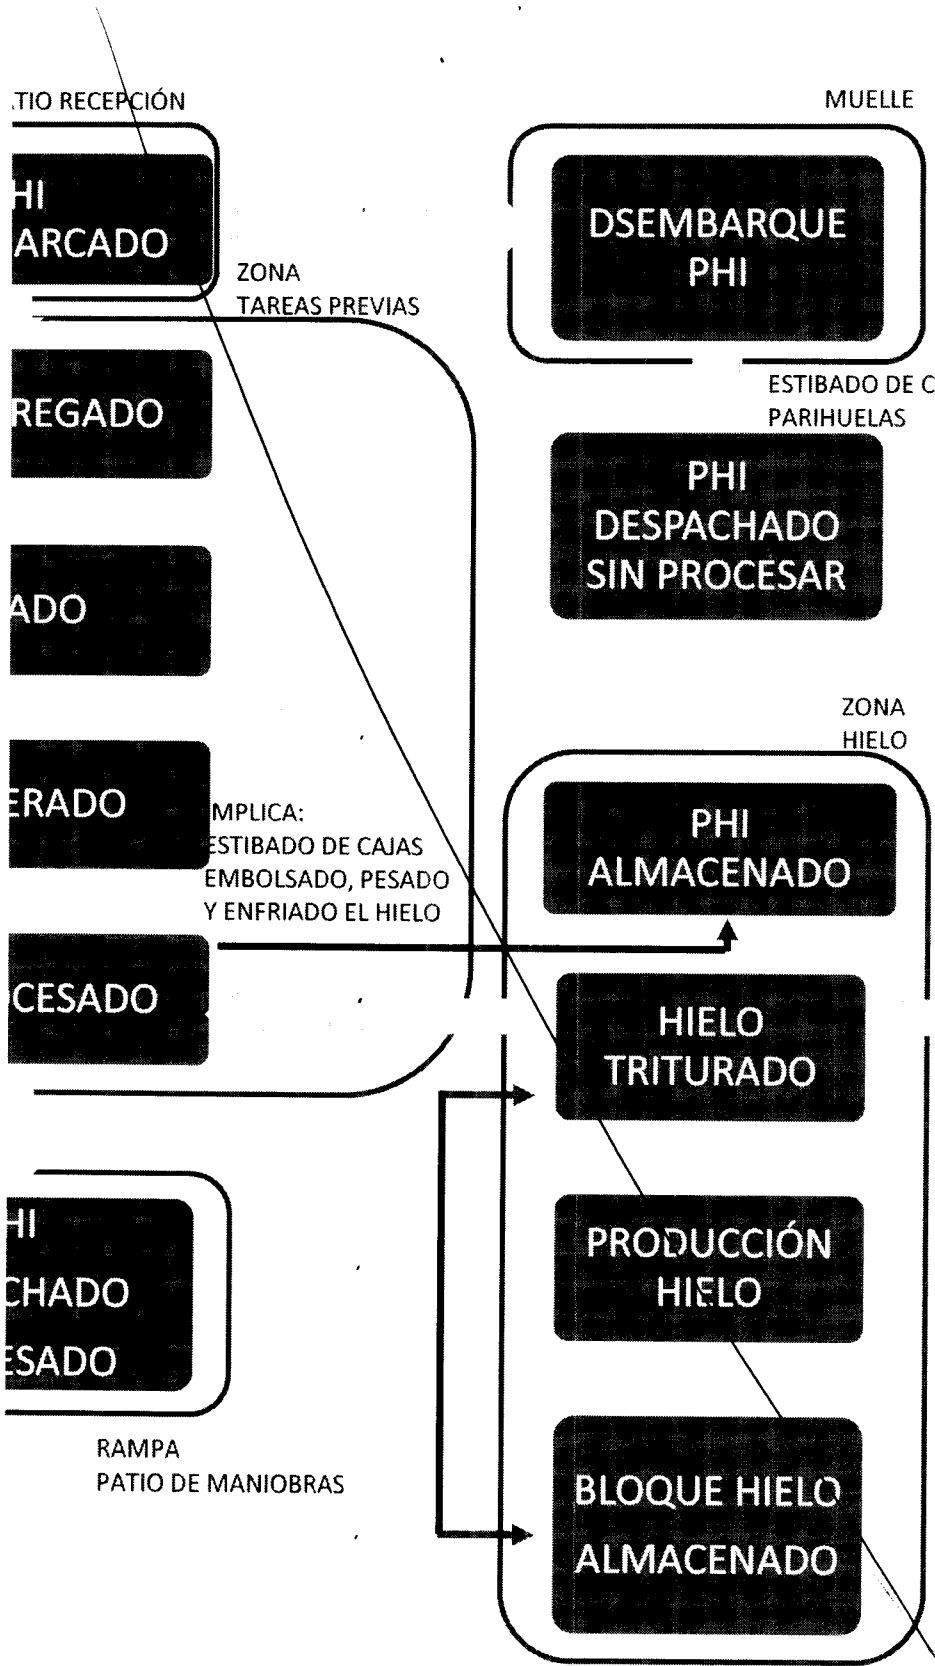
TIO RECEPCIÓN

HI
ARCADO

ZONA
TAREAS PREVIAS

REGADO

ADO

ERADO

MPLICA:
ESTIBADO DE CAJAS
EMBOLSADO, PESADO
Y ENFRIADO EL HIELO

CESADO

HI
CHADO
ESADO

RAMPA
PATIO DE MANIOBRAS

MUELLE

DSEMBARQUE
PHI

ESTIBADO DE C
PARIHUELAS

PHI
DESPACHADO
SIN PROCESAR

ZONA
HIELO

PHI
ALMACENADO

HIELO
TRITURADO

PRODUCCIÓN
HIELO

BLOQUE HIELO
ALMACENADO